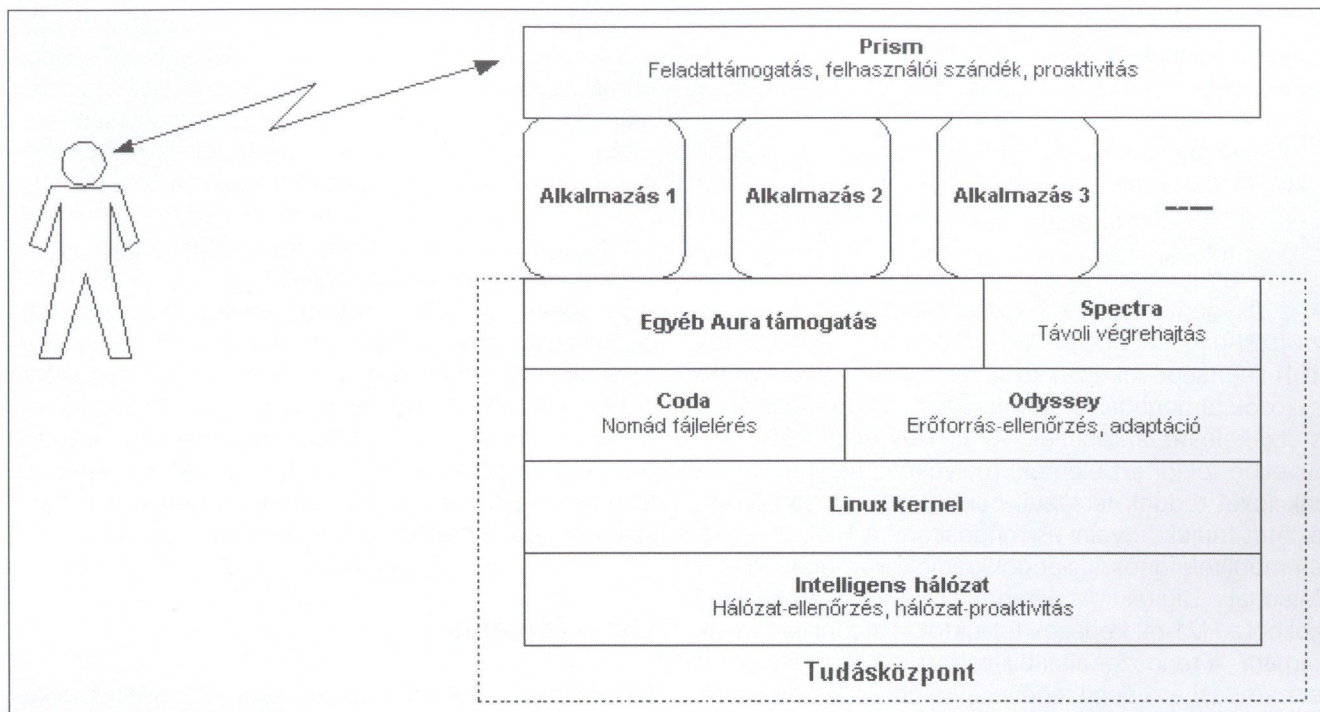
Prism
Feladattámogatás, felhasználói szándék, proaktivitás

Alkalmazás 1

Alkalmazás 2

Alkalmazás 3

---

Egyéb Aura támogatás

Spectra
Távoli végrehajtás

Coda
Nomád fájlelérés

Odyssey
Erőforrás-ellenőrzés, adaptáció

Linux kernel

Intelligens hálózat
Hálózat-ellenőrzés, hálózat-proaktivitás

Tudásközpont